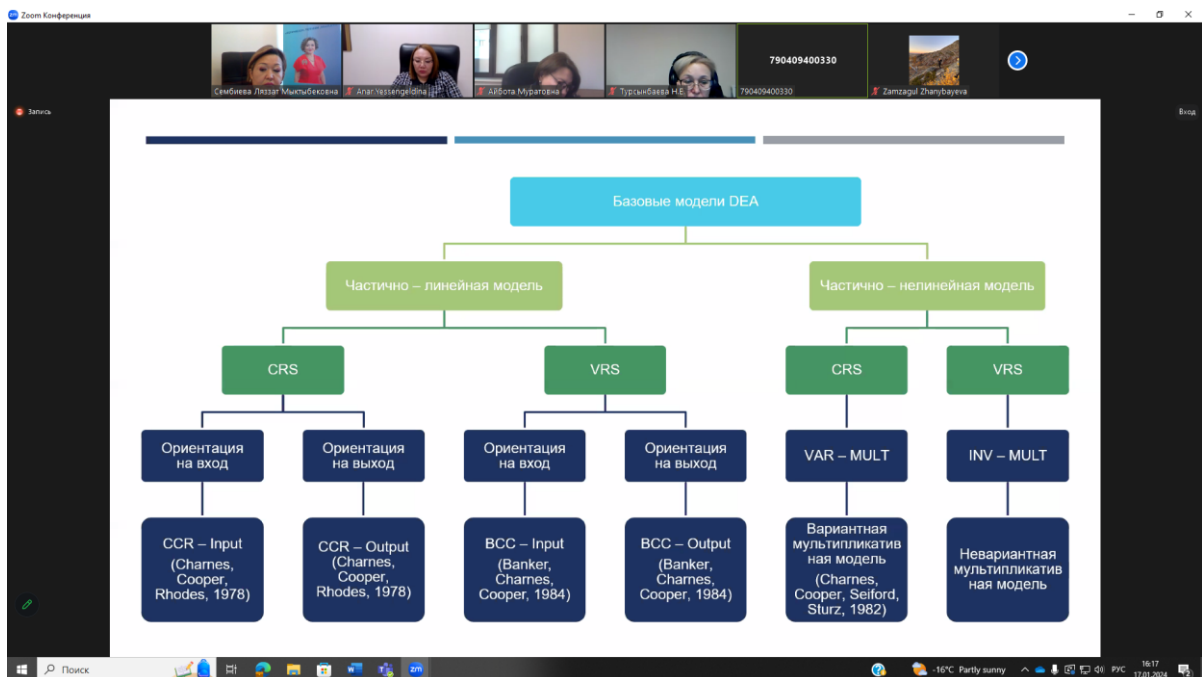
Zoom Конференция

Сембиева Ляззат Мыктыбековна
Anar Yessengeldina
Айбота Муратовна
Турсынбаева Н.Е.
790409400330
790409400330
Zamzagul Zhanybayeva

Запись
Вход

Базовые модели DEA

Частично – линейная модель

Частично – нелинейная модель

CRS

VRS

CRS

VRS

Ориентация на вход

Ориентация на выход

Ориентация на вход

Ориентация на выход

VAR – MULT

INV – MULT

CCR – Input (Charnes, Cooper, Rhodes, 1978)

CCR – Output (Charnes, Cooper, Rhodes, 1978)

BCC – Input (Banker, Charnes, Cooper, 1984)

BCC – Output (Banker, Charnes, Cooper, 1984)

Вариантная мультипликатив ная модель (Charnes, Cooper, Seiford, Sturz, 1982)

Невариантная мультипликатив ная модель

Поиск

-16°C Partly sunny

РУС

16:17
17.01.2024